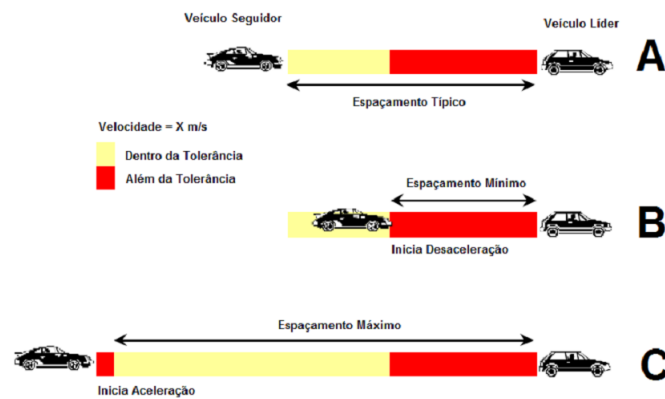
Veículo Seguidor

Veículo Líder

A

Espaçamento Típico

Velocidade = X m/s

Dentro da Tolerância

Além da Tolerância

Espaçamento Mínimo

B

Inicia Desaceleração

Espaçamento Máximo

C

Inicia Aceleração